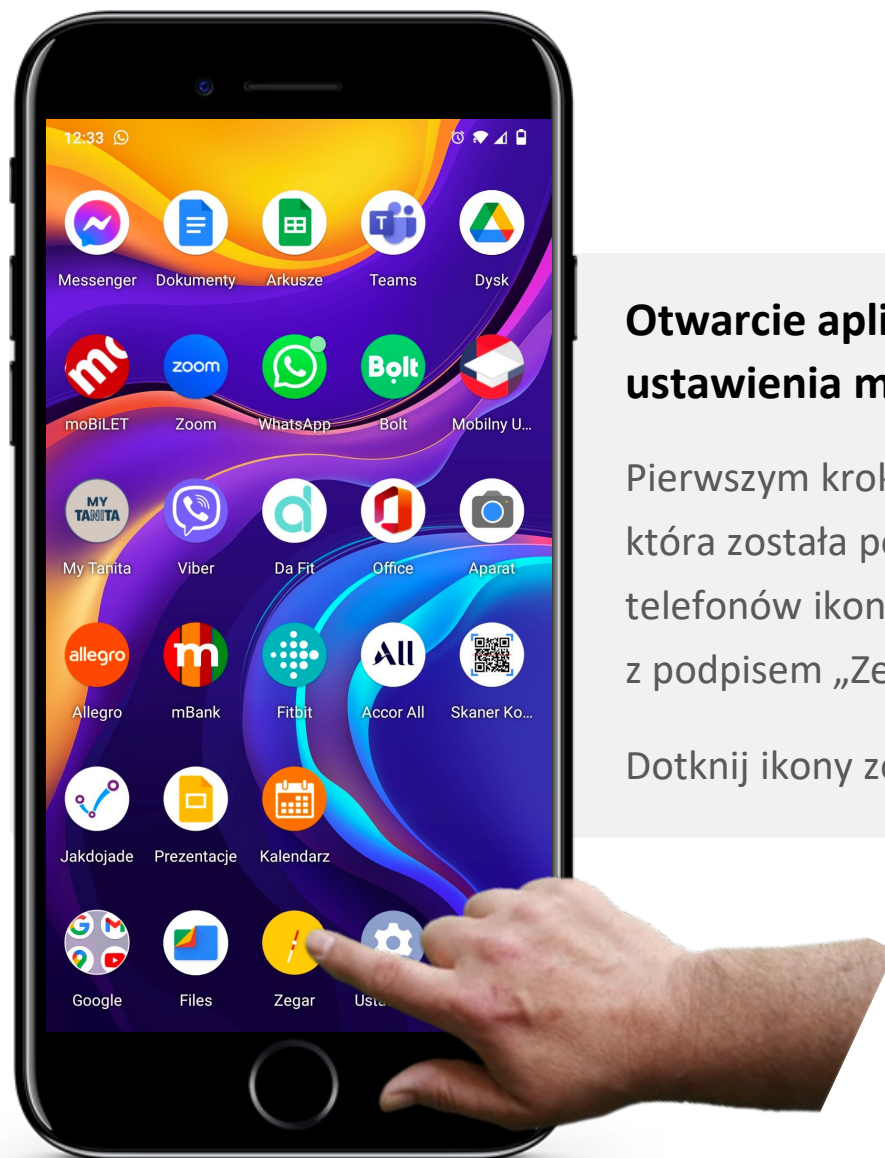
12:33

Messenger Dokumenty Arkusze Teams Dysk

moBiLET Zoom WhatsApp Bolt Mobilny U...

My Tanita Viber Da Fit Office Aparat

Allegro mBank Fitbit Accor All Skaner Ko...

Jakdojade Prezentacje Kalendarz

Google Files Zegar Ust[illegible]

Otwarcie apli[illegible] ustawienia m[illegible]

Pierwszym krok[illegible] która została p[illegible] telefonów ikon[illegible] z podpisem „Ze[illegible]

Dotknij ikony z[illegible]